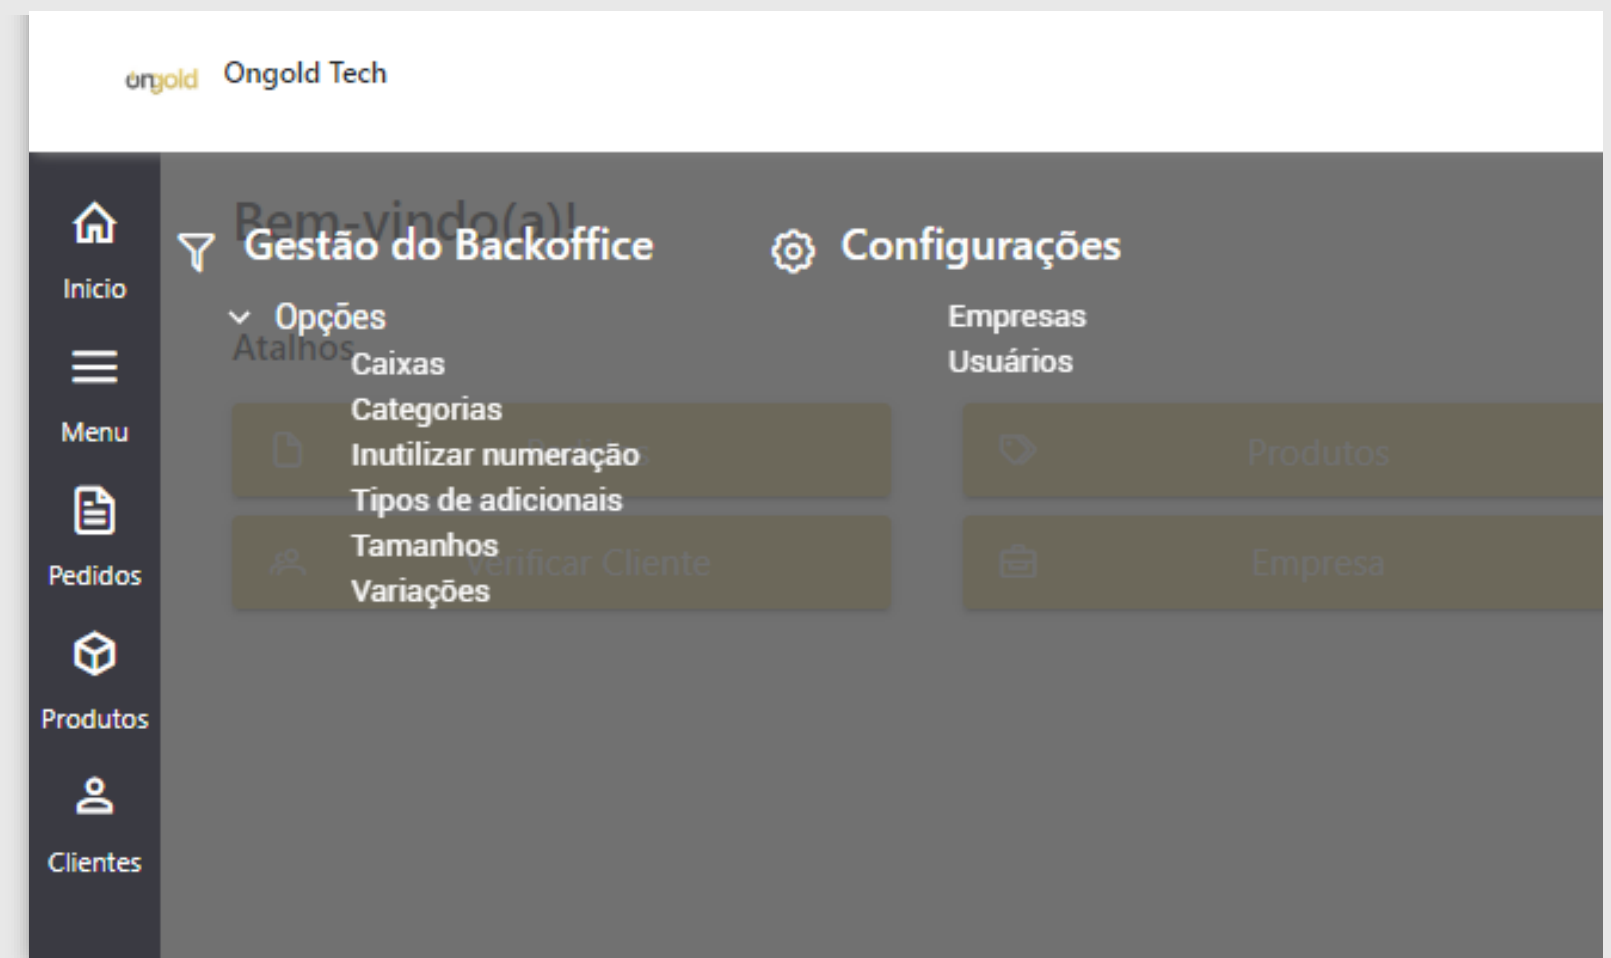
ongold Ongold Tech

Inicio
Menu
Pedidos
Produtos
Clientes

Bem-vindo(a)!

Gestão do Backoffice
Opções
Caixas
Categorias
Inutilizar numeração
Tipos de adicionais
Tamanhos
Variações

Configurações
Empresas
Usuários

Atalhos
Pedidos
Produtos
Verificar Cliente
Empresa